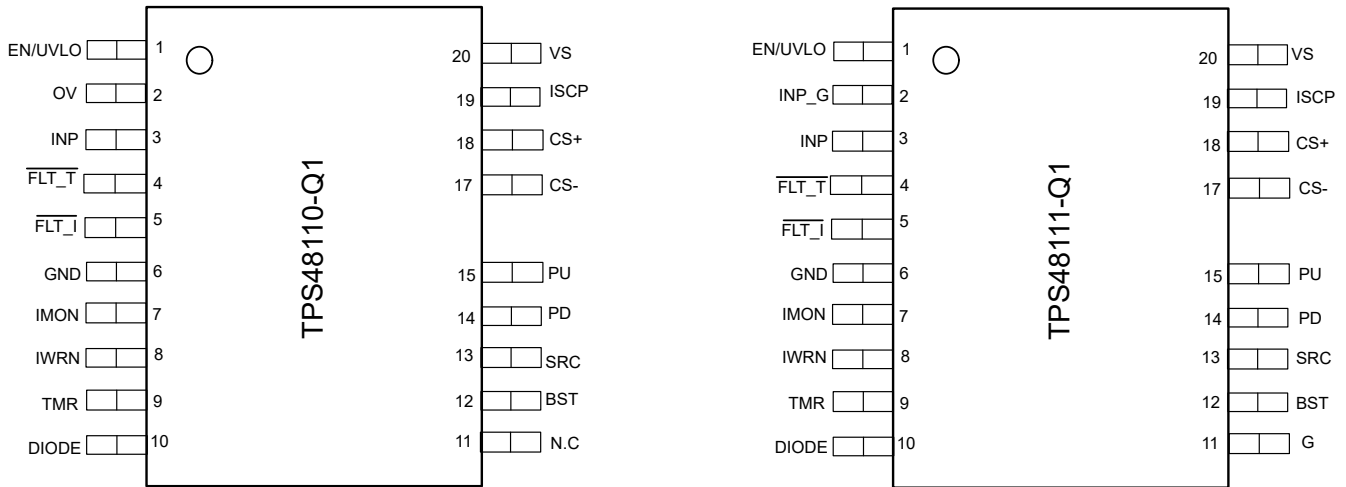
EN/UVLO 1
OV 2
INP 3
$\overline{FLT\_T}$ 4
$\overline{FLT\_I}$ 5
GND 6
IMON 7
IWRN 8
TMR 9
DIODE 10

TPS48110-Q1

20 VS
19 ISCP
18 CS+
17 CS-
15 PU
14 PD
13 SRC
12 BST
11 N.C

EN/UVLO 1
INP_G 2
INP 3
$\overline{FLT\_T}$ 4
$\overline{FLT\_I}$ 5
GND 6
IMON 7
IWRN 8
TMR 9
DIODE 10

TPS48111-Q1

20 VS
19 ISCP
18 CS+
17 CS-
15 PU
14 PD
13 SRC
12 BST
11 G